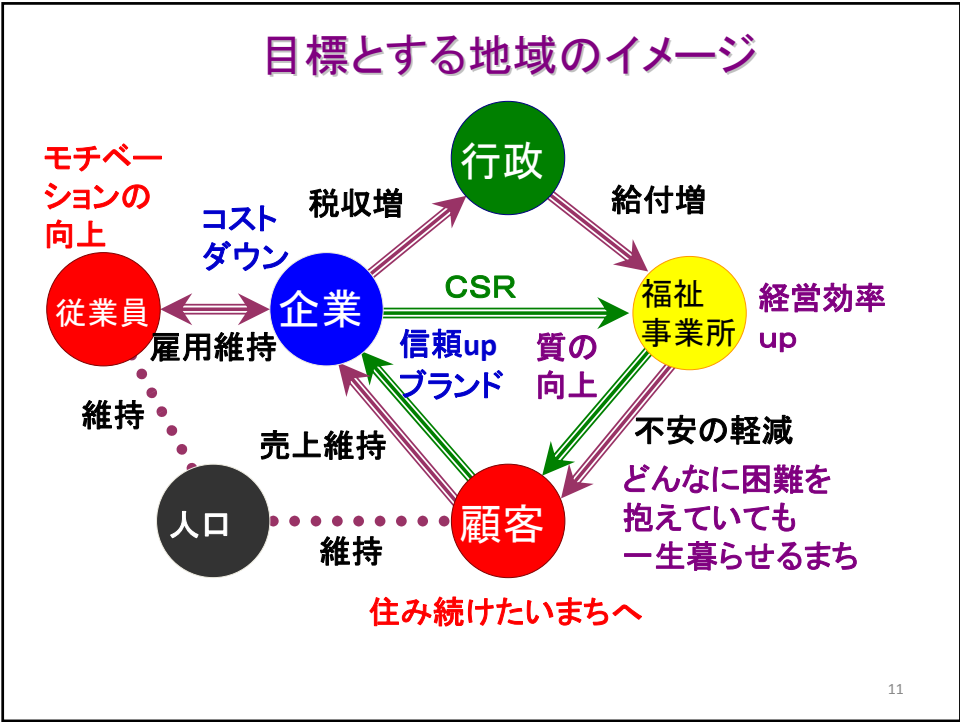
目標とする地域のイメージ

モチベーションの向上

行政

税収増

給付増

コストダウン

従業員

企業

CSR

福祉事業所

経営効率up

雇用維持

信頼upブランド

質の向上

維持

売上維持

不安の軽減

どんなに困難を抱えていても一生暮らせるまち

人口

顧客

維持

住み続けたいまちへ

11